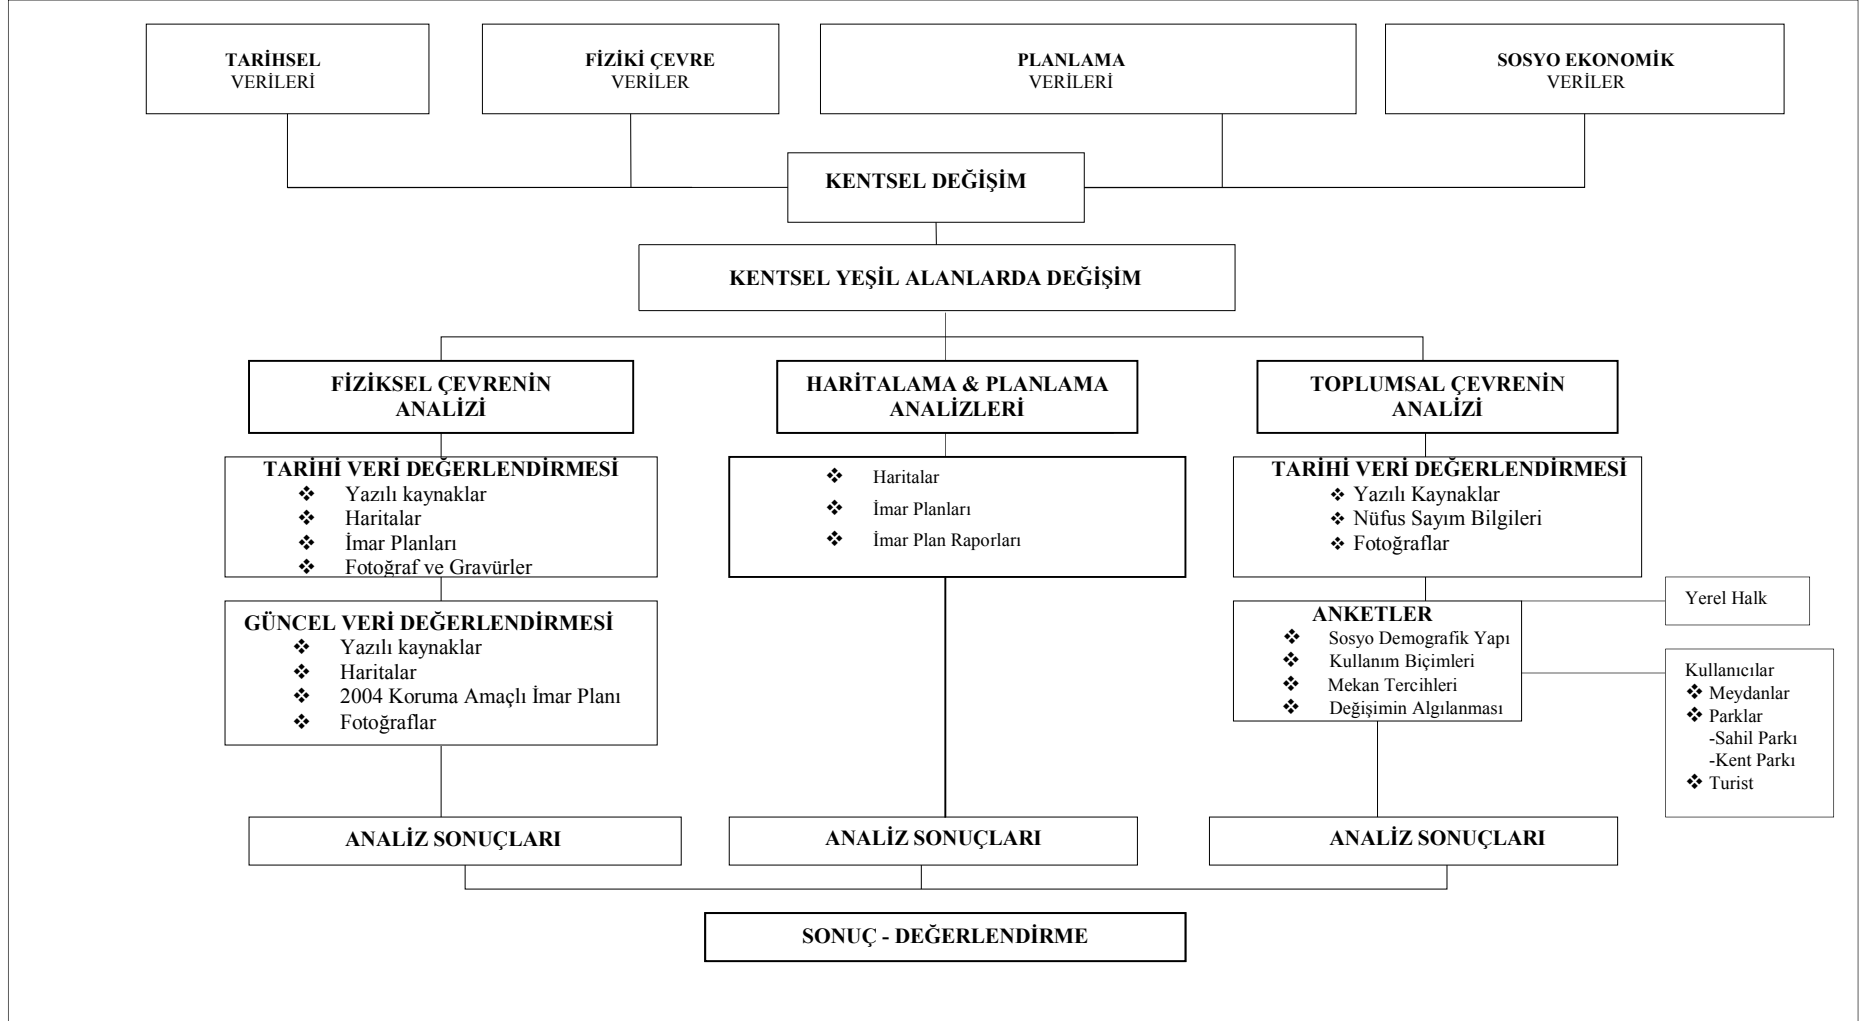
TARİHSEL VERİLERİ

FİZİKİ ÇEVRE VERİLER

PLANLAMA VERİLERİ

SOSYO EKONOMİK VERİLER

KENTSEL DEĞİŞİM

KENTSEL YEŞİL ALANLARDA DEĞİŞİM

FİZİKSEL ÇEVRENİN ANALİZİ

HARİTALAMA & PLANLAMA ANALİZLERİ

TOPLUMSAL ÇEVRENİN ANALİZİ

TARİHİ VERİ DEĞERLENDİRMESİ
❖ Yazılı kaynaklar
❖ Haritalar
❖ İmar Planları
❖ Fotoğraf ve Gravürler

GÜNCEL VERİ DEĞERLENDİRMESİ
❖ Yazılı kaynaklar
❖ Haritalar
❖ 2004 Koruma Amaçlı İmar Planı
❖ Fotoğraflar

❖ Haritalar
❖ İmar Planları
❖ İmar Plan Raporları

TARİHİ VERİ DEĞERLENDİRMESİ
❖ Yazılı Kaynaklar
❖ Nüfus Sayım Bilgileri
❖ Fotoğraflar

Yerel Halk

ANKETLER
❖ Sosyo Demografik Yapı
❖ Kullanım Biçimleri
❖ Mekan Tercihleri
❖ Değişimin Algılanması

Kullanıcılar
❖ Meydanlar
❖ Parklar
-Sahil Parkı
-Kent Parkı
❖ Turist

ANALİZ SONUÇLARI

ANALİZ SONUÇLARI

ANALİZ SONUÇLARI

SONUÇ - DEĞERLENDİRME